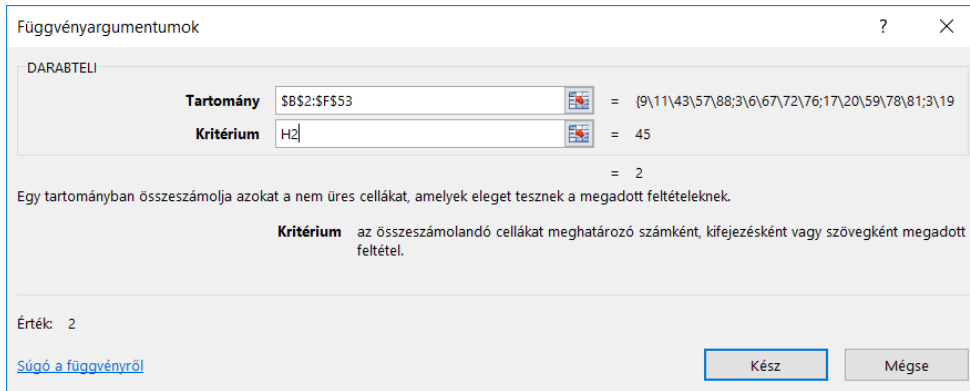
Függvényargumentumok

? ×

DARABTELI

Tartomány $B$2:$F$53 = {9\11\43\57\88;3\6\67\72\76;17\20\59\78\81;3\19

Kritérium H2 = 45

= 2

Egy tartományban összeszámolja azokat a nem üres cellákat, amelyek eleget tesznek a megadott feltételeknek.

Kritérium az összeszámolandó cellákat meghatározó számként, kifejezésként vagy szövegként megadott feltétel.

Érték: 2

Súgó a függvényről

Kész

Mégse